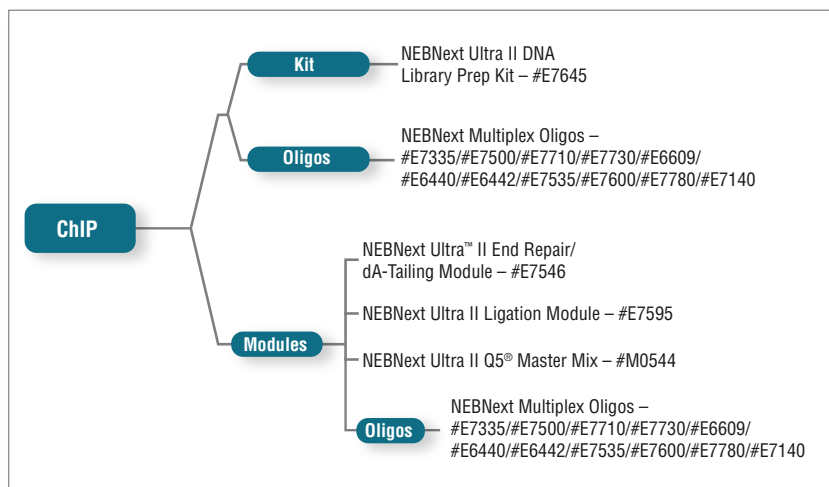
ChIP

Kit

NEBNext Ultra II DNA Library Prep Kit – #E7645

Oligos

NEBNext Multiplex Oligos – #E7335/#E7500/#E7710/#E7730/#E6609/#E6440/#E6442/#E7535/#E7600/#E7780/#E7140

Modules

NEBNext Ultra™ II End Repair/dA-Tailing Module – #E7546

NEBNext Ultra II Ligation Module – #E7595

NEBNext Ultra II Q5® Master Mix – #M0544

Oligos

NEBNext Multiplex Oligos – #E7335/#E7500/#E7710/#E7730/#E6609/#E6440/#E6442/#E7535/#E7600/#E7780/#E7140